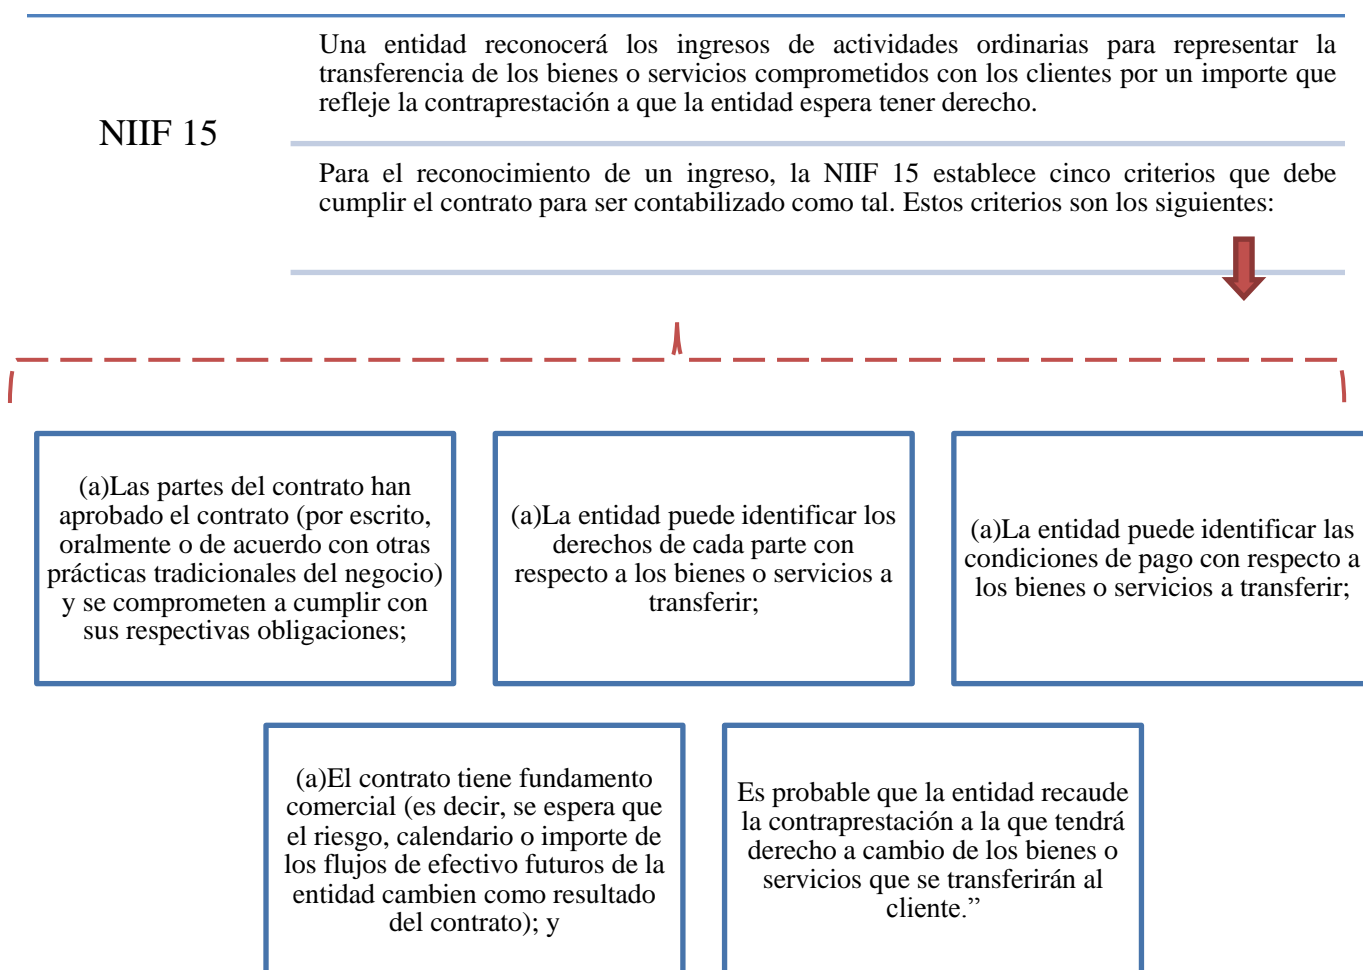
NIIF 15

Una entidad reconocerá los ingresos de actividades ordinarias para representar la transferencia de los bienes o servicios comprometidos con los clientes por un importe que refleje la contraprestación a que la entidad espera tener derecho.

Para el reconocimiento de un ingreso, la NIIF 15 establece cinco criterios que debe cumplir el contrato para ser contabilizado como tal. Estos criterios son los siguientes:

(a)Las partes del contrato han aprobado el contrato (por escrito, oralmente o de acuerdo con otras prácticas tradicionales del negocio) y se comprometen a cumplir con sus respectivas obligaciones;

(a)La entidad puede identificar los derechos de cada parte con respecto a los bienes o servicios a transferir;

(a)La entidad puede identificar las condiciones de pago con respecto a los bienes o servicios a transferir;

(a)El contrato tiene fundamento comercial (es decir, se espera que el riesgo, calendario o importe de los flujos de efectivo futuros de la entidad cambien como resultado del contrato); y

Es probable que la entidad recaude la contraprestación a la que tendrá derecho a cambio de los bienes o servicios que se transferirán al cliente.”